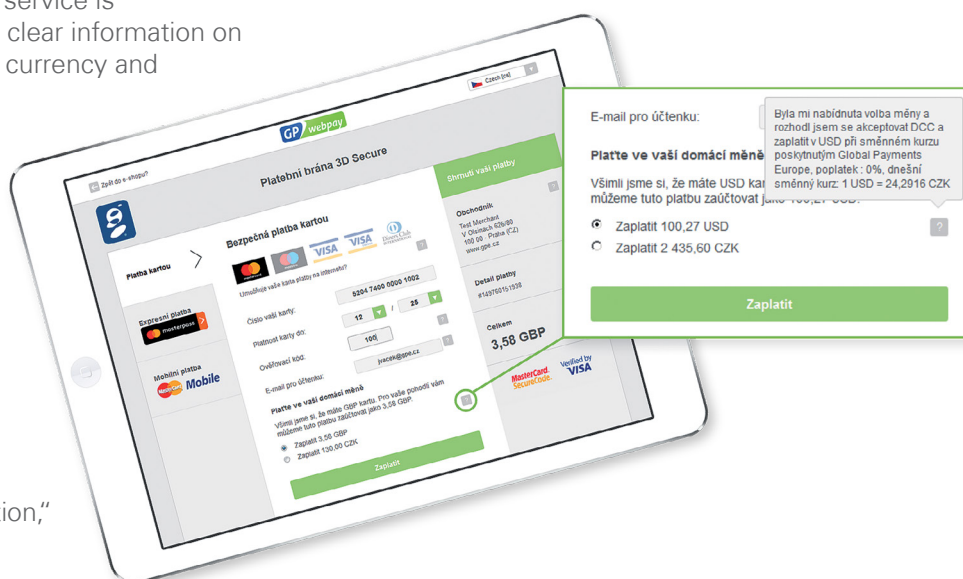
service is
clear information on
currency and

ion,"

Czech [cs]

GP webpay

Zpět do e-shopu?

Platební brána 3D Secure

Shrnutí vaší platby

Platba kartou

Bezpečná platba kartou

Umožňuje vaše karta platby na internetu?

Číslo vaší karty:
5204 7400 0000 1002

Platnost karty do:
12 / 25

Ověřovací kód:
100

E-mail pro účtenku:
jvacek@gpe.cz

Expresní platba
masterpass

Mobilní platba
MasterCard Mobile

Platte ve vaší domácí měně
Všimli jsme si, že máte GBP kartu. Pro vaše pohodlí vám můžeme tuto platbu zaúčtovat jako 3,58 GBP.

Zaplatit 3,58 GBP
Zaplatit 130,00 CZK

Zaplatit

Obchodník
Test Merchant
V Olšinách 626/80
100 00 Praha (CZ)
www.gpe.cz

Detail platby
#14976015193​8

Celkem
3,58 GBP

MasterCard. SecureCode.
Verified by VISA

E-mail pro účtenku:

Byla mi nabídnuta volba měny a rozhodl jsem se akceptovat DCC a zaplatit v USD při směnném kurzu poskytnutým Global Payments Europe, poplatek : 0%, dnešní směnný kurz: 1 USD = 24,2916 CZK

Plaťte ve vaší domácí měně

Všimli jsme si, že máte USD kar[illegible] můžeme tuto platbu zaúčtovat jako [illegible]

Zaplatit 100,27 USD
Zaplatit 2 435,60 CZK

Zaplatit